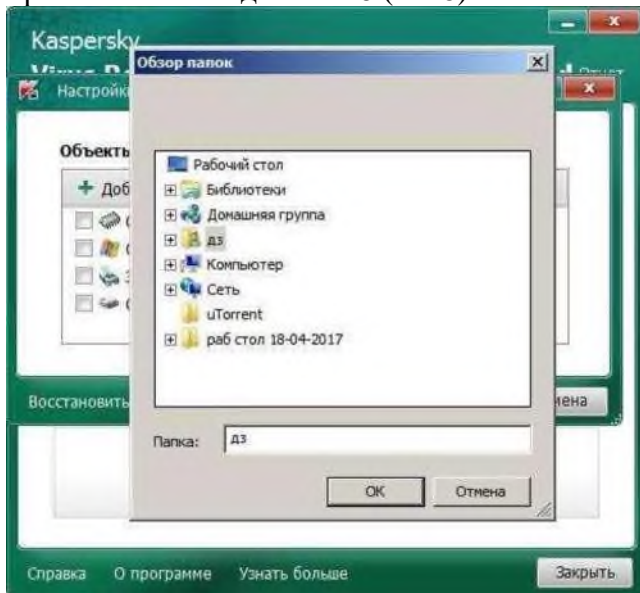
Kaspersky
Virus R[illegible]
Отчет
Настройк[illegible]
Обзор папок
Объекты
Доб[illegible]
Рабочий стол
Библиотеки
Домашняя группа
дз
Компьютер
Сеть
uTorrent
раб стол 18-04-2017
Восстановить
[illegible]мена
Папка: дз
OK
Отмена
Справка
О программе
Узнать больше
Закрыть